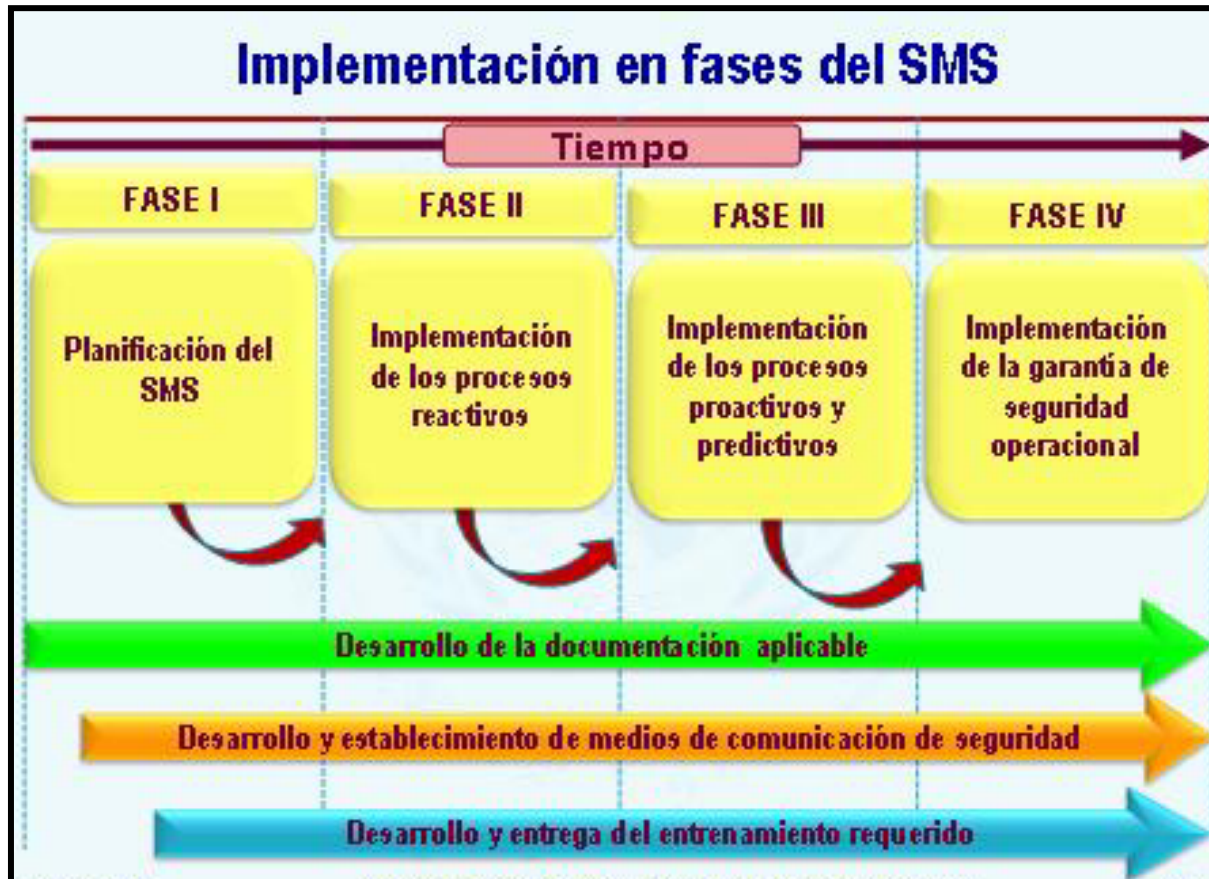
Implementación en fases del SMS

Tiempo

FASE I

Planificación del SMS

FASE II

Implementación de los procesos reactivos

FASE III

Implementación de los procesos proactivos y predictivos

FASE IV

Implementación de la garantía de seguridad operacional

Desarrollo de la documentación aplicable

Desarrollo y establecimiento de medios de comunicación de seguridad

Desarrollo y entrega del entrenamiento requerido